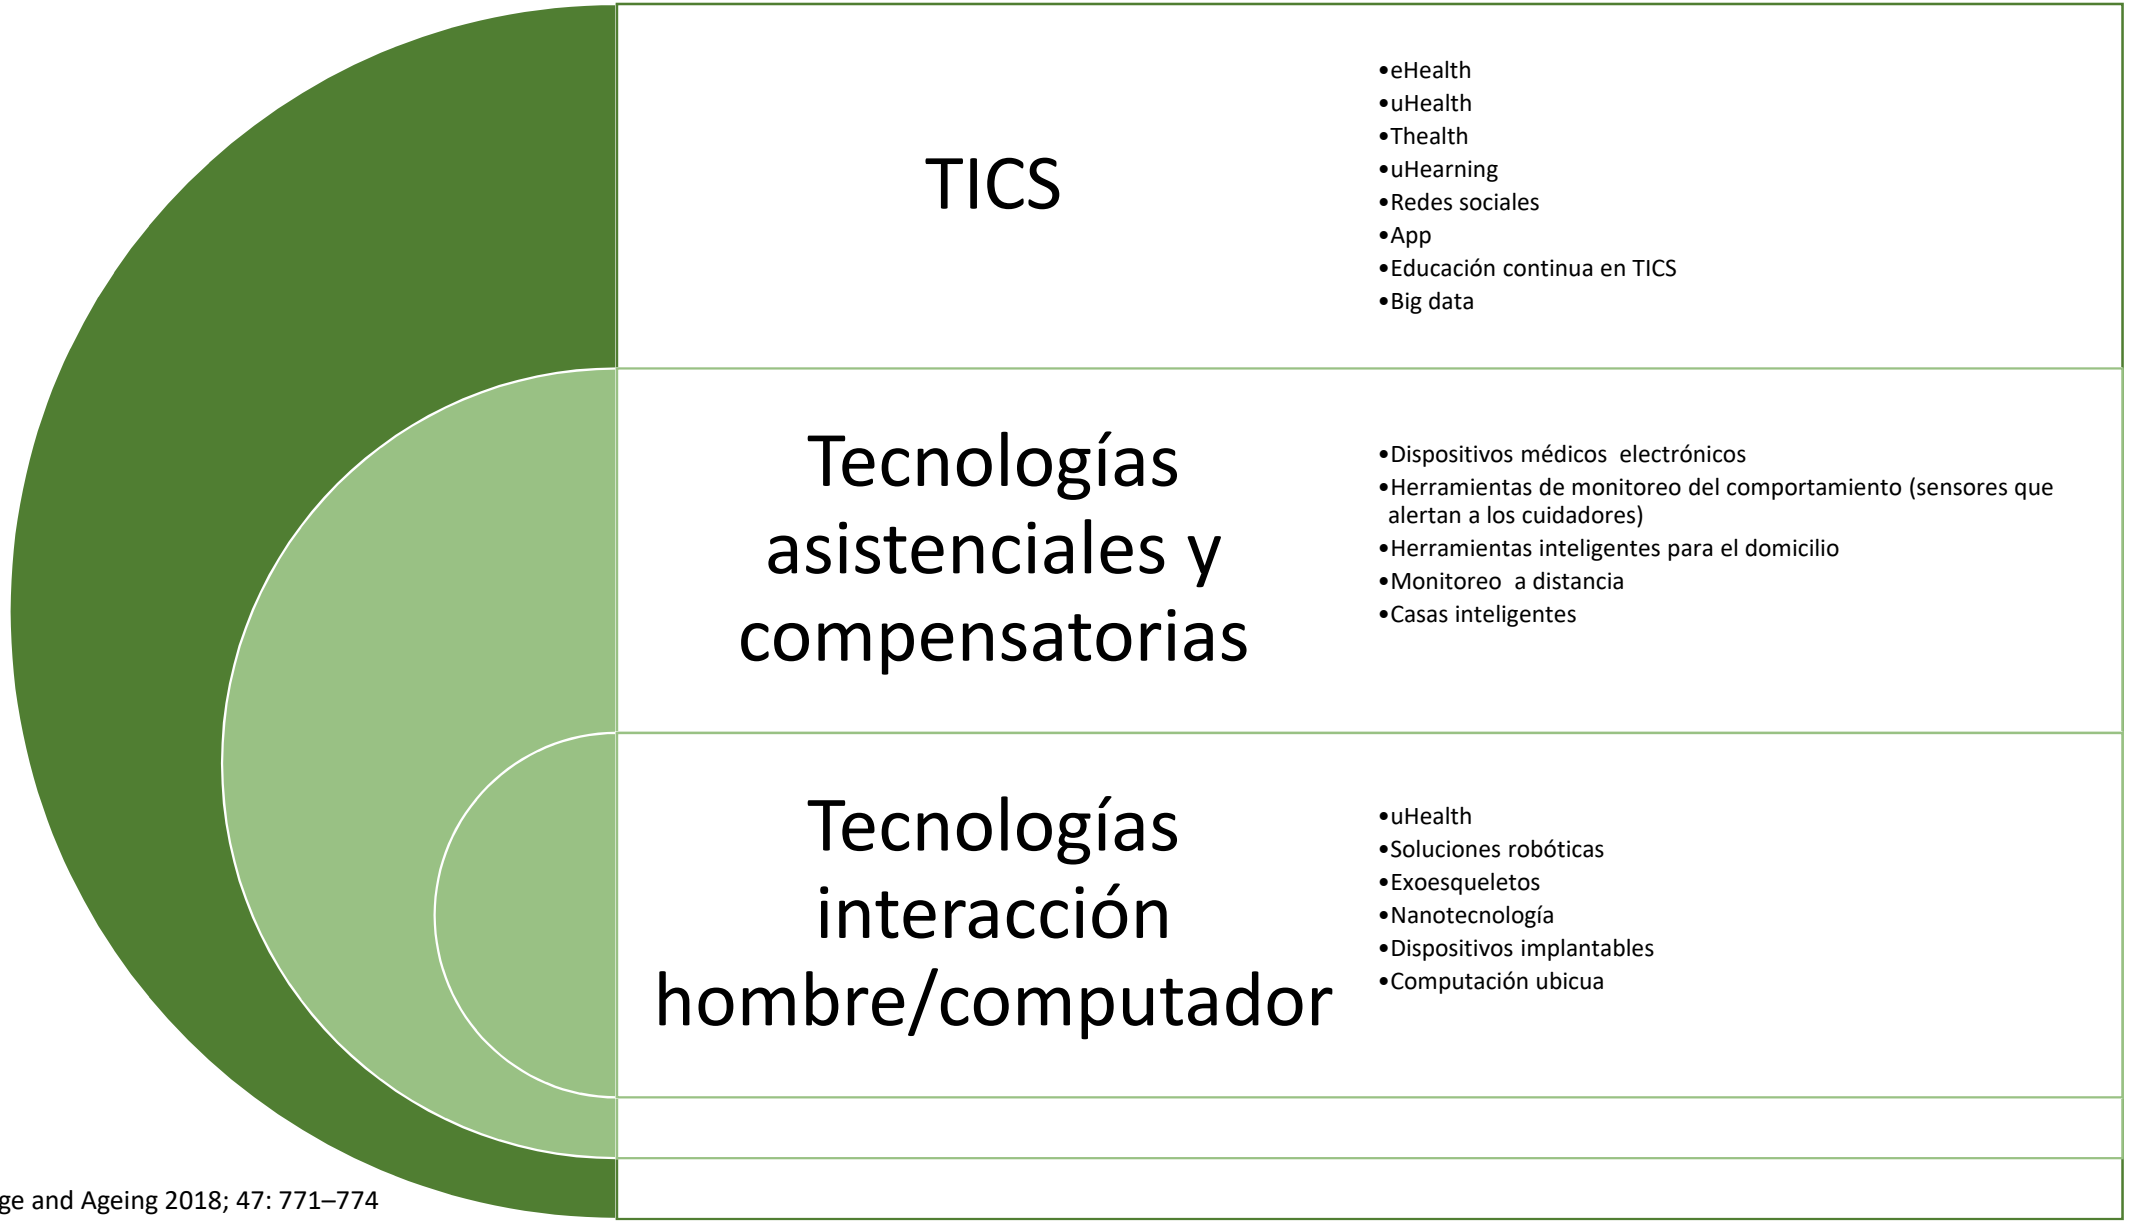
TICS

•eHealth
•uHealth
•Thealth
•uHearning
•Redes sociales
•App
•Educación continua en TICS
•Big data

Tecnologías asistenciales y compensatorias

•Dispositivos médicos electrónicos
•Herramientas de monitoreo del comportamiento (sensores que alertan a los cuidadores)
•Herramientas inteligentes para el domicilio
•Monitoreo a distancia
•Casas inteligentes

Tecnologías interacción hombre/computador

•uHealth
•Soluciones robóticas
•Exoesqueletos
•Nanotecnología
•Dispositivos implantables
•Computación ubicua

ge and Ageing 2018; 47: 771–774